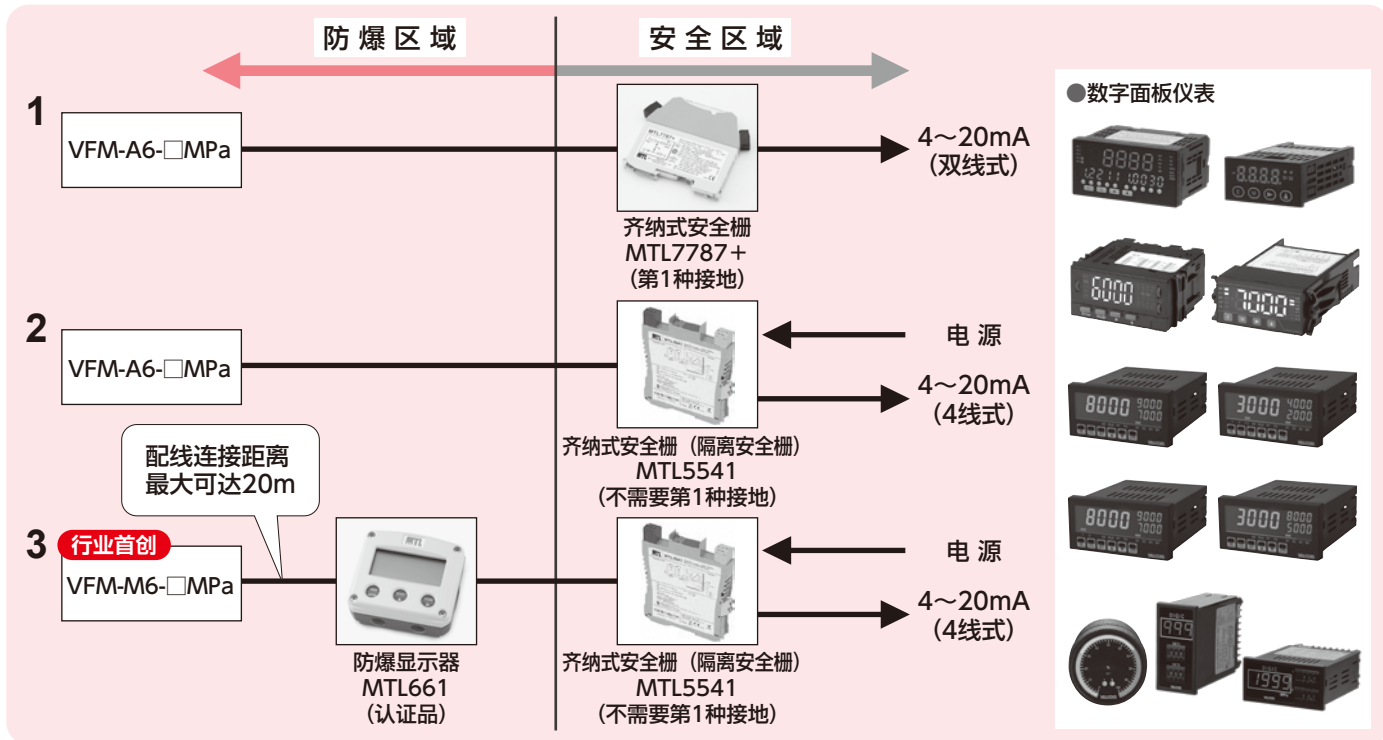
防爆区域

安全区域

1

VFM-A6-□MPa

齐纳式安全栅
MTL7787＋
（第1种接地）

4～20mA
（双线式）

2

VFM-A6-□MPa

电 源

4～20mA
（4线式）

齐纳式安全栅（隔离安全栅）
MTL5541
（不需要第1种接地）

配线连接距离
最大可达20m

3 行业首创

VFM-M6-□MPa

防爆显示器
MTL661
（认证品）

电 源

4～20mA
（4线式）

齐纳式安全栅（隔离安全栅）
MTL5541
（不需要第1种接地）

●数字面板仪表